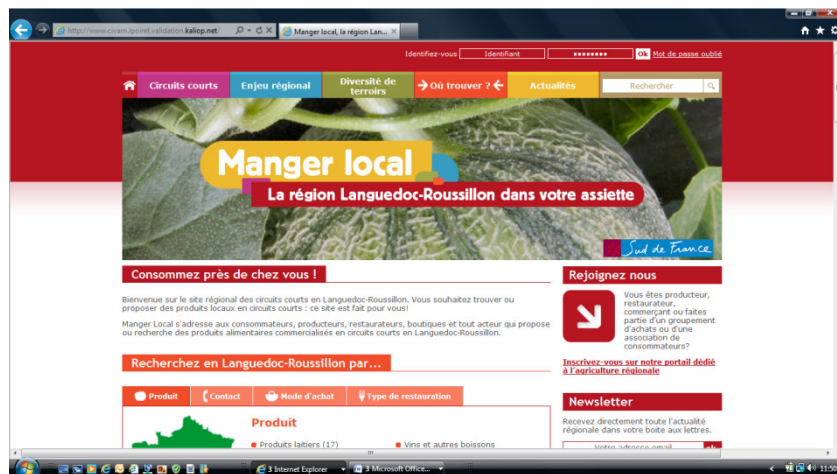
http://www.civam.lpoiret.validation.kaliop.net/

Manger local, la région Lan...

Identifiez-vous Identifiant •••••••• Ok Mot de passe oublié

Circuits courts
Enjeu régional
Diversité de terroirs
Où trouver ?
Actualités
Rechercher

Manger local
La région Languedoc-Roussillon dans votre assiette

Sud de France

Consommez près de chez vous !

Bienvenue sur le site régional des circuits courts en Languedoc-Roussillon. Vous souhaitez trouver ou proposer des produits locaux en circuits courts : ce site est fait pour vous!

Manger Local s'adresse aux consommateurs, producteurs, restaurateurs, boutiques et tout acteur qui propose ou recherche des produits alimentaires commercialisés en circuits courts en Languedoc-Roussillon.

Recherchez en Languedoc-Roussillon par...

Produit
Contact
Mode d'achat
Type de restauration

Produit

Produits laitiers (17)
Vins et autres boissons

Rejoignez nous

Vous êtes producteur, restaurateur, commerçant ou faites partie d'un groupement d'achats ou d'une association de consommateurs?

Inscrivez-vous sur notre portail dédié à l'agriculture régionale

Newsletter

Recevez directement toute l'actualité régionale dans votre boite aux lettres.

Votre adresse email

3 Internet Explorer
3 Microsoft Office...
11:5